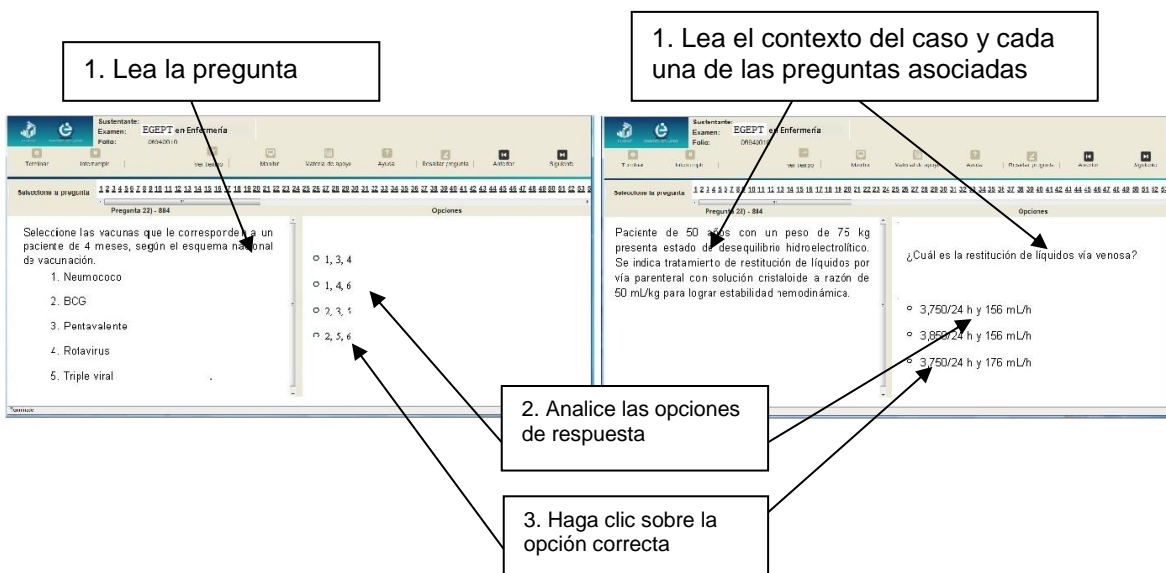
1. Lea la pregunta

1. Lea el contexto del caso y cada una de las preguntas asociadas

Sustentante:
Examen: EGEPT en Enfermería
Folio: 06840010

Terminar Interrumpir Ver tiempo Mostrar Material de apoyo Ayuda Resaltar pregunta Anterior Siguiente

Seleccione la pregunta 1 2 3 4 5 6 7 8 9 10 11 12 13 14 15 16 17 18 19 20 21 22 23 24 25 26 27 28 29 30 31 32 33 34 35 36 37 38 39 40 41 42 43 44 45 46 47 48 49 50 51 52 53

Pregunta 22) - 884

Opciones

Seleccione las vacunas que le corresponden a un paciente de 4 meses, según el esquema nacional de vacunación.

1. Neumococo

2. BCG

3. Pentavalente

4. Rotavirus

5. Triple viral

1, 3, 4

1, 4, 6

2, 3, 5

2, 5, 6

Sustentante:
Examen: EGEPT en Enfermería
Folio: 06840010

Terminar Interrumpir Ver tiempo Mostrar Material de apoyo Ayuda Resaltar pregunta Anterior Siguiente

Seleccione la pregunta 1 2 3 4 5 6 7 8 9 10 11 12 13 14 15 16 17 18 19 20 21 22 23 24 25 26 27 28 29 30 31 32 33 34 35 36 37 38 39 40 41 42 43 44 45 46 47 48 49 50 51 52 53

Pregunta 22) - 884

Opciones

Paciente de 50 años con un peso de 75 kg presenta estado de desequilibrio hidroelectrolítico. Se indica tratamiento de restitución de líquidos por vía parenteral con solución cristaloide a razón de 50 mL/kg para lograr estabilidad hemodinámica.

¿Cuál es la restitución de líquidos vía venosa?

3,750/24 h y 156 mL/h

3,850/24 h y 156 mL/h

3,750/24 h y 176 mL/h

2. Analice las opciones de respuesta

3. Haga clic sobre la opción correcta